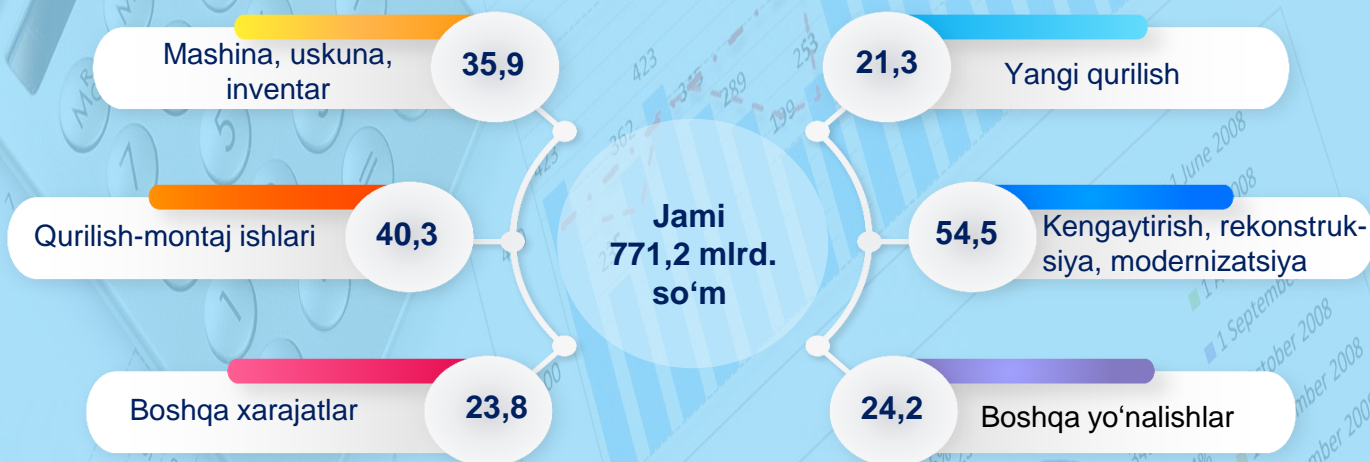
Mashina, uskuna, inventar
35,9

21,3
Yangi qurilish

Qurilish-montaj ishlari
40,3

Jami
771,2 mlrd.
so‘m

54,5
Kengaytirish, rekonstruksiya, modernizatsiya

Boshqa xarajatlar
23,8

24,2
Boshqa yo‘nalishlar